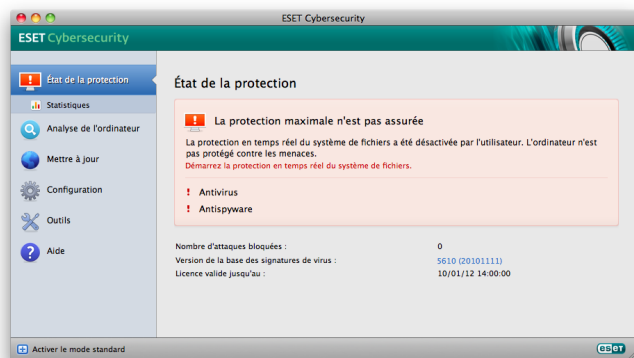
ESET Cybersecurity

ESET Cybersecurity

État de la protection
Statistiques
Analyse de l'ordinateur
Mettre à jour
Configuration
Outils
Aide

État de la protection

La protection maximale n'est pas assurée

La protection en temps réel du système de fichiers a été désactivée par l'utilisateur. L'ordinateur n'est pas protégé contre les menaces.
Démarrez la protection en temps réel du système de fichiers.

! Antivirus
! Antispyware

| | |
|---|---|
| Nombre d'attaques bloquées : | 0 |
| Version de la base des signatures de virus : | 5610 (20101111) |
| Licence valide jusqu'au : | 10/01/12 14:00:00 |

Activer le mode standard

eset